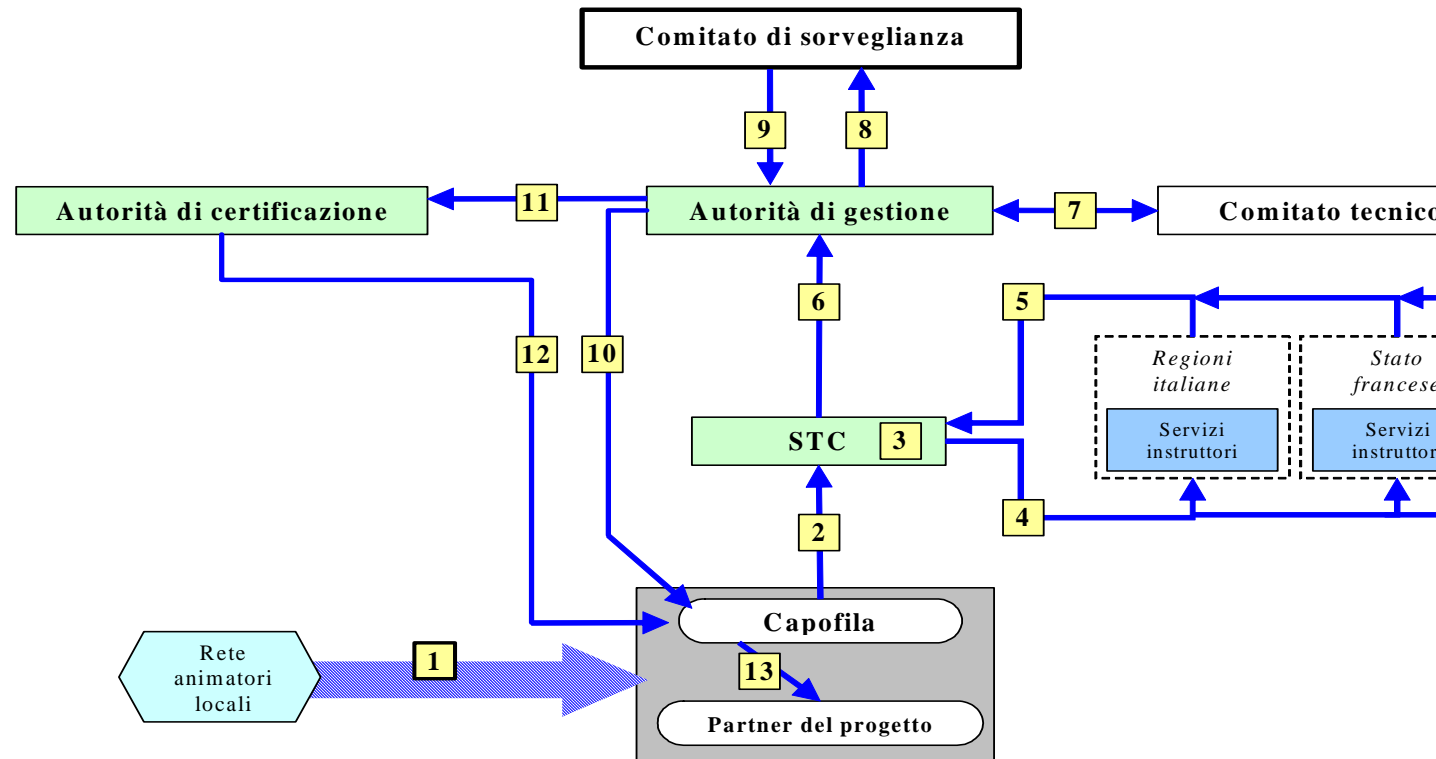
Comitato di sorveglianza

9

8

Autorità di certificazione

11

Autorità di gestione

7

Comitato tecnico

6

5

12

10

Regioni italiane

Servizi instruttori

Stato francese

Servizi instruttori

STC

3

2

4

Capofila

Rete animatori locali

1

13

Partner del progetto